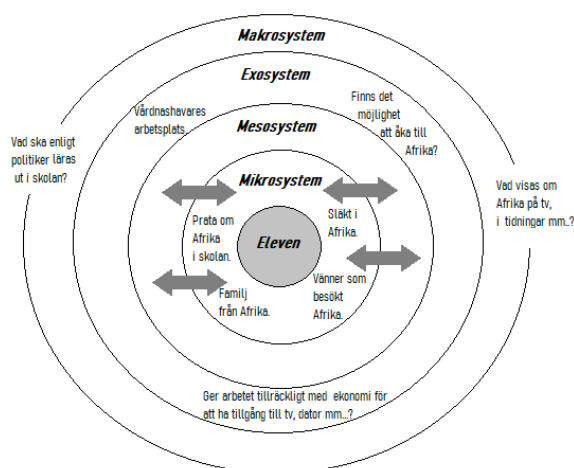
Makrosystem

Exosystem

Vårdnadshavares arbetsplats.

Finns det möjlighet att åka till Afrika?

Mesosystem

Vad ska enligt politiker läras ut i skolan?

Mikrosystem

Vad visas om Afrika på tv, i tidningar mm..?

Prata om Afrika i skolan.

Eleven

Släkt i Afrika.

Vänner som besökt Afrika.

Familj från Afrika.

Ger arbetet tillräckligt med ekonomi för att ha tillgång till tv, dator mm...?